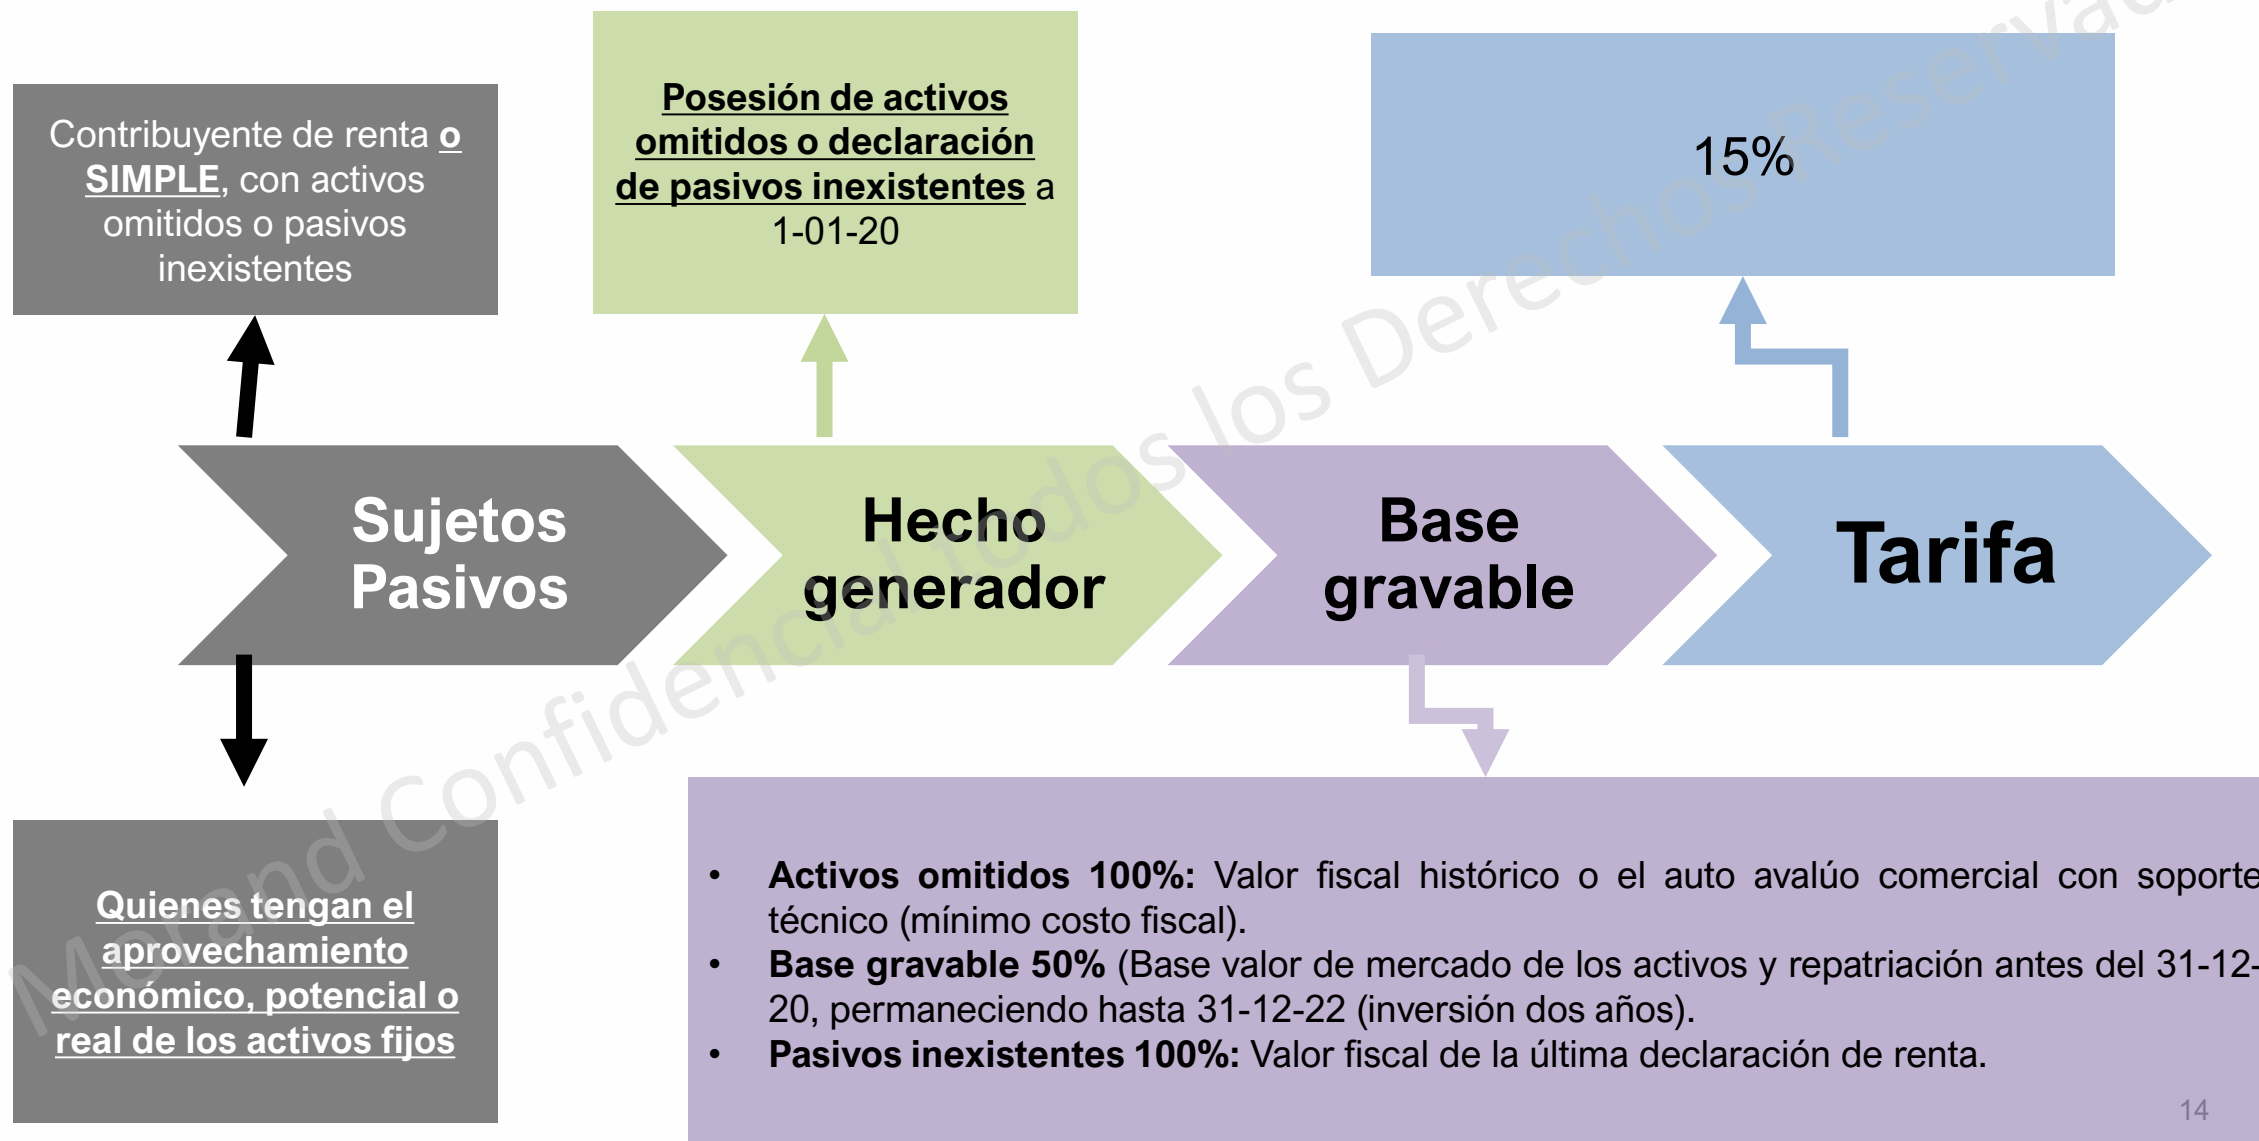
Contribuyente de renta o SIMPLE, con activos omitidos o pasivos inexistentes

Posesión de activos omitidos o declaración de pasivos inexistentes a 1-01-20

15%

Sujetos Pasivos

Hecho generador

Base gravable

Tarifa

Quienes tengan el aprovechamiento económico, potencial o real de los activos fijos

- **Activos omitidos 100%:** Valor fiscal histórico o el auto avalúo comercial con soporte técnico (mínimo costo fiscal).
- **Base gravable 50%** (Base valor de mercado de los activos y repatriación antes del 31-12-20, permaneciendo hasta 31-12-22 (inversión dos años).
- **Pasivos inexistentes 100%:** Valor fiscal de la última declaración de renta.

14

Morand Confidencial Todos los Derechos Reservados